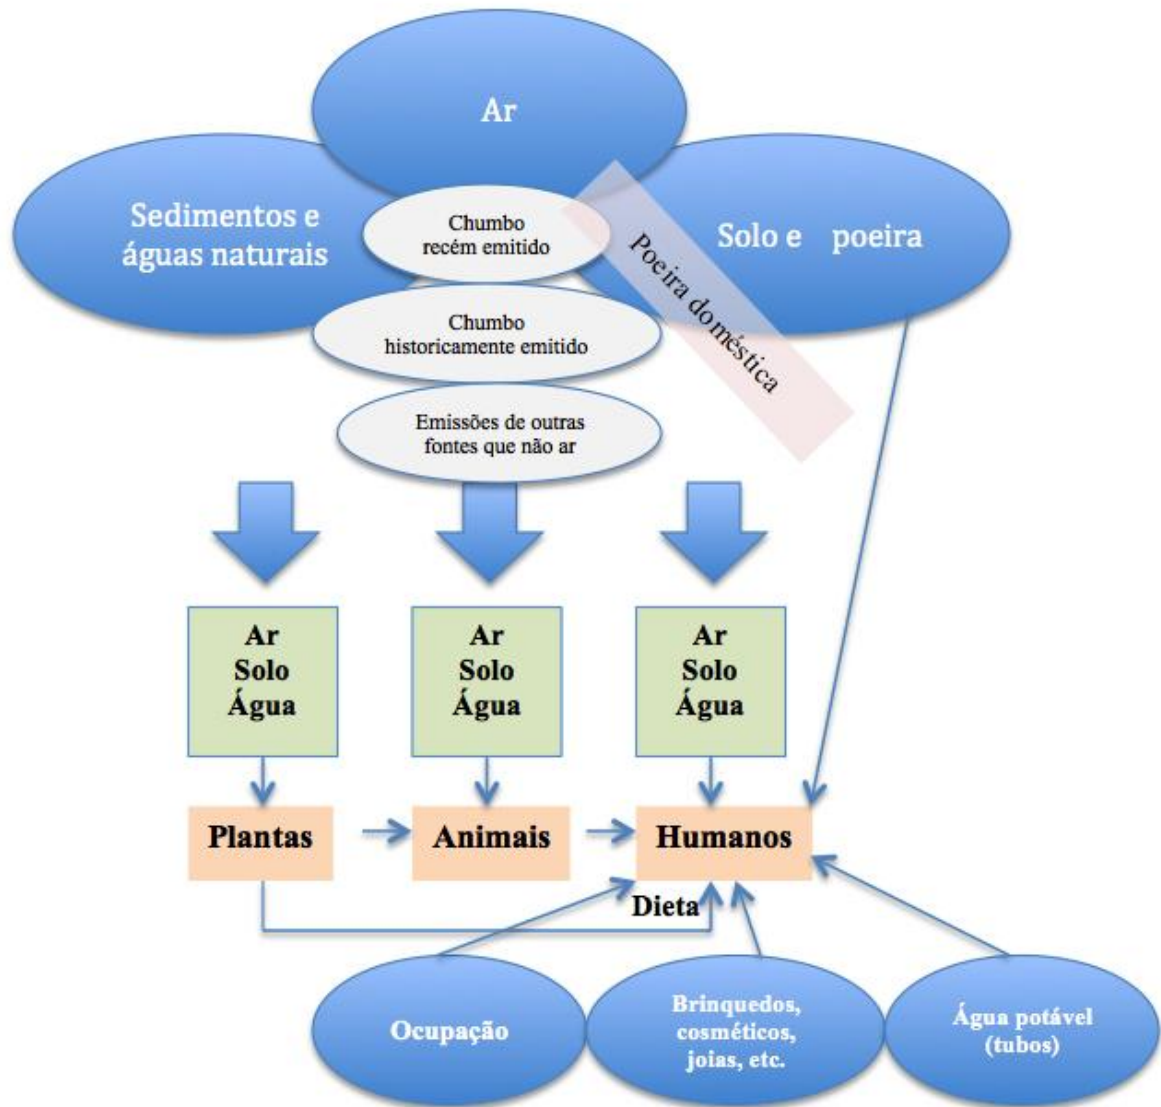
Ar

Sedimentos e águas naturais

Solo e poeira

Chumbo recém emitido

Chumbo historicamente emitido

Emissões de outras fontes que não ar

Poeira doméstica

Ar
Solo
Água

Ar
Solo
Água

Ar
Solo
Água

Plantas

Animais

Humanos

Dieta

Ocupação

Brinquedos, cosméticos, joias, etc.

Água potável (tubos)